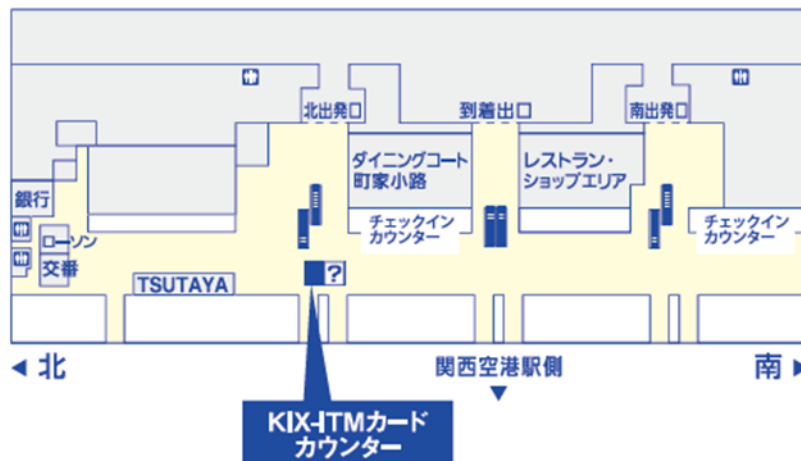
北出発口

到着出口

南出発口

ダイニングコート
町家小路

レストラン・
ショップエリア

銀行

ローソン

交番

チェックイン
カウンター

チェックイン
カウンター

TSUTAYA

?

◀ 北

関西空港駅側
▼

南

KIX-ITMカード
カウンター